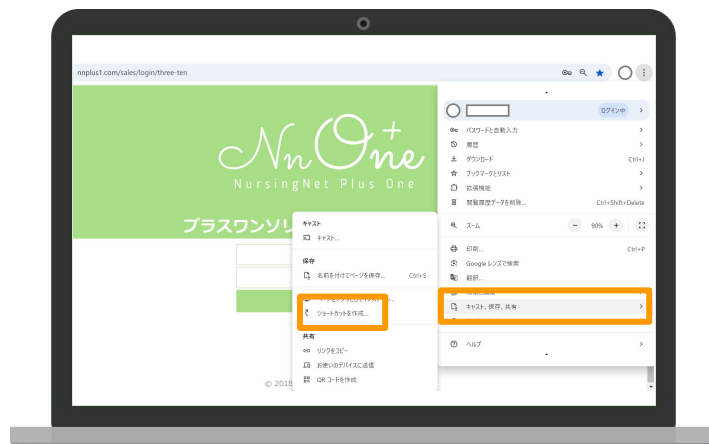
nnplus1.com/sales/login/three-ten

NnOne+
NursingNet Plus One

プラスワンソリ

© 2018

ログイン中
パスワードと自動入力
履歴
ダウンロード Ctrl+J
ブックマークとリスト
拡張機能
閲覧履歴データを削除... Ctrl+Shift+Delete
ズーム − 90% +
印刷... Ctrl+P
Google レンズで検索
翻訳...
キャスト、保存、共有
ヘルプ

キャスト
キャスト...
保存
名前を付けてページを保存... Ctrl+S
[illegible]
ショートカットを作成...
共有
リンクをコピー
お使いのデバイスに送信
QR コードを作成